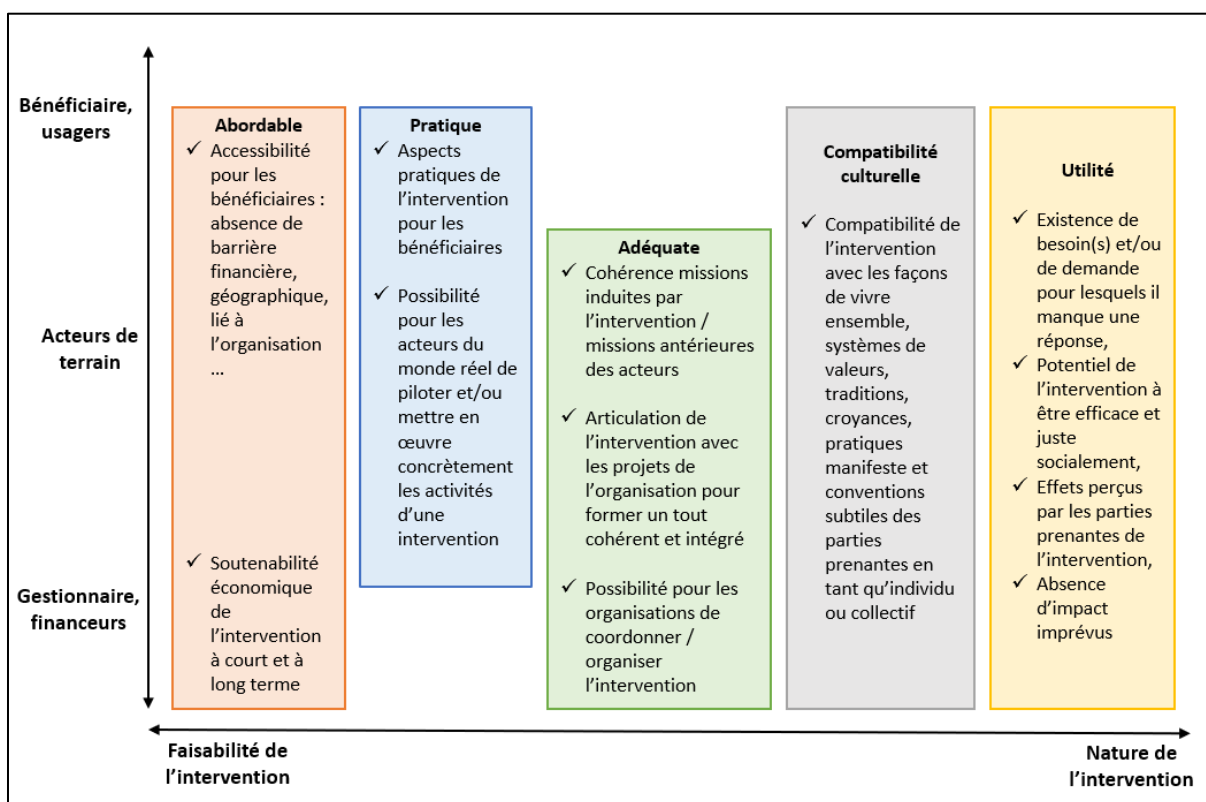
Bénéficiaire, usagers

Acteurs de terrain

Gestionnaire, financeurs

**Abordable**
✓ Accessibilité pour les bénéficiaires : absence de barrière financière, géographique, lié à l'organisation …

✓ Soutenabilité économique de l'intervention à court et à long terme

**Pratique**
✓ Aspects pratiques de l'intervention pour les bénéficiaires

✓ Possibilité pour les acteurs du monde réel de piloter et/ou mettre en œuvre concrètement les activités d'une intervention

**Adéquate**
✓ Cohérence missions induites par l'intervention / missions antérieures des acteurs

✓ Articulation de l'intervention avec les projets de l'organisation pour former un tout cohérent et intégré

✓ Possibilité pour les organisations de coordonner / organiser l'intervention

**Compatibilité culturelle**
✓ Compatibilité de l'intervention avec les façons de vivre ensemble, systèmes de valeurs, traditions, croyances, pratiques manifeste et conventions subtiles des parties prenantes en tant qu'individu ou collectif

**Utilité**
✓ Existence de besoin(s) et/ou de demande pour lesquels il manque une réponse,
✓ Potentiel de l'intervention à être efficace et juste socialement,
✓ Effets perçus par les parties prenantes de l'intervention,
✓ Absence d'impact imprévus

Faisabilité de l'intervention

Nature de l'intervention